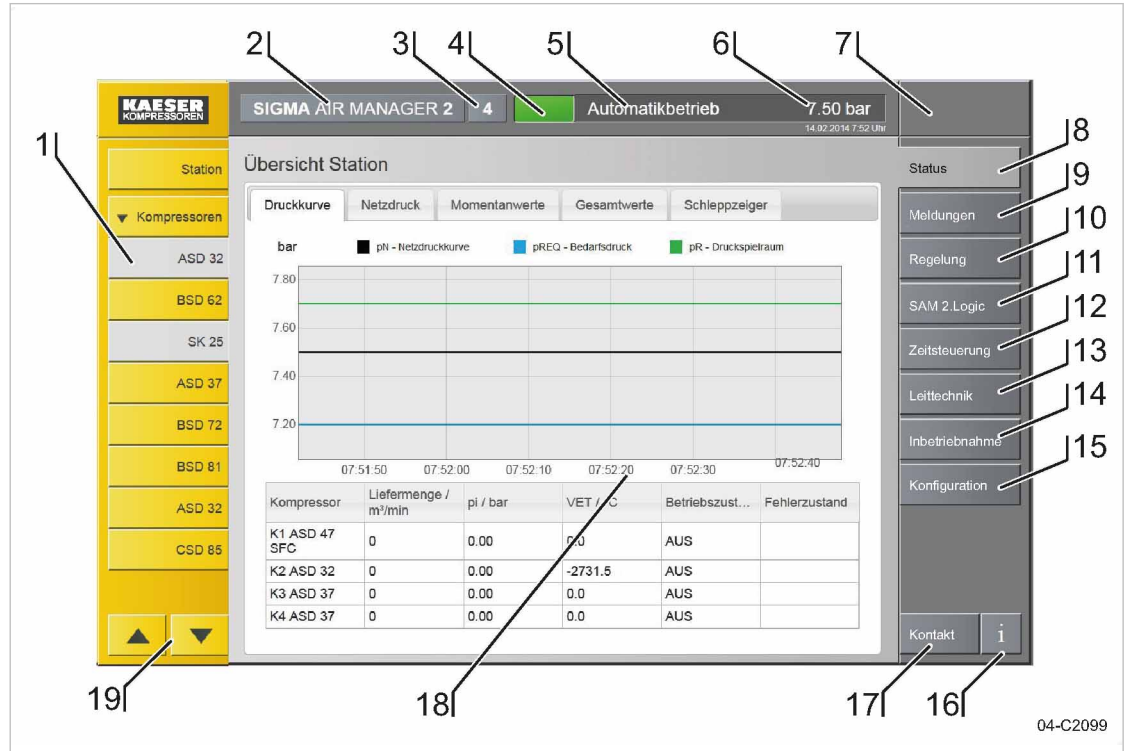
2 3 4 5 6 7

KAESER KOMPRESSOREN

SIGMA AIR MANAGER 2

4

Automatikbetrieb

7.50 bar
14.02.2014 7:52 Uhr

1

Station

▼ Kompressoren

ASD 32

BSD 62

SK 25

ASD 37

BSD 72

BSD 81

ASD 32

CSD 85

Übersicht Station

Druckkurve | Netzdruck | Momentanwerte | Gesamtwerte | Schleppzeiger

bar

pN - Netzdruckkurve

pREQ - Bedarfsdruck

pR - Druckspielraum

7.80

7.60

7.40

7.20

07:51:50 07:52:00 07:52:10 07:52:20 07:52:30 07:52:40

| Kompressor | Liefermenge / m³/min | pi / bar | VET / °C | Betriebszust... | Fehlerzustand |
|---|---|---|---|---|---|
| K1 ASD 47 SFC | 0 | 0.00 | 0.0 | AUS | |
| K2 ASD 32 | 0 | 0.00 | -2731.5 | AUS | |
| K3 ASD 37 | 0 | 0.00 | 0.0 | AUS | |
| K4 ASD 37 | 0 | 0.00 | 0.0 | AUS | |

8 Status

9 Meldungen

10 Regelung

11 SAM 2.Logic

12 Zeitsteuerung

13 Leittechnik

14 Inbetriebnahme

15 Konfiguration

Kontakt

i

19 18 17 16

04-C2099